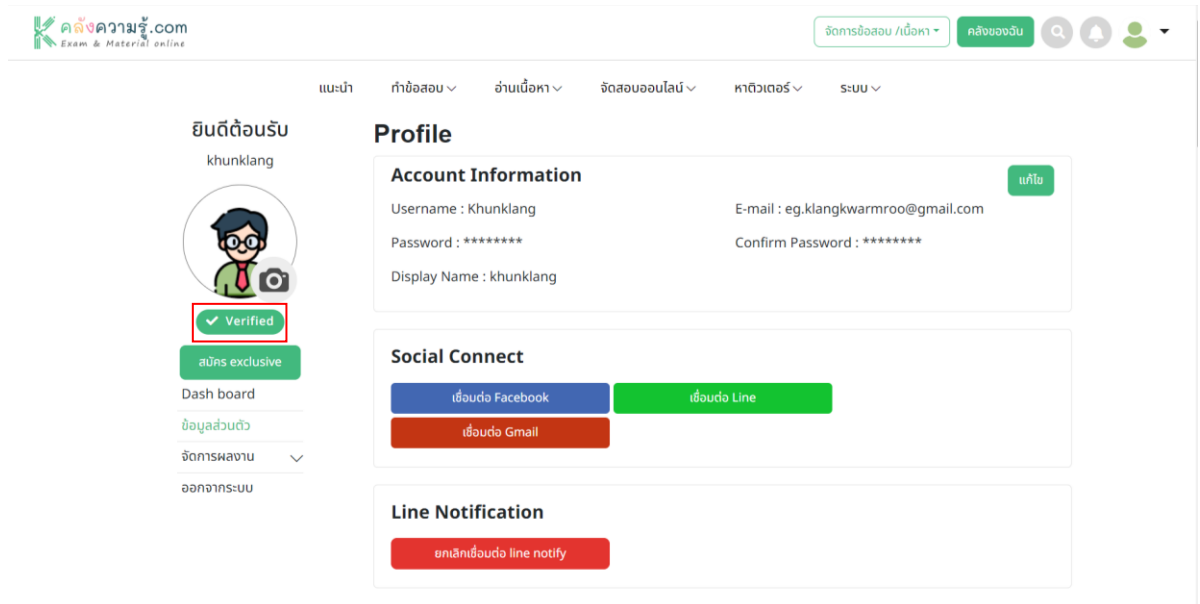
คลังความรู้.com
Exam & Material online

จัดการข้อสอบ /เนื้อหา
คลังของฉัน

แนะนำ ทำข้อสอบ อ่านเนื้อหา จัดสอบออนไลน์ หาติวเตอร์ ระบบ

ยินดีต้อนรับ
khunklang

Verified

สมัคร exclusive
Dash board
ข้อมูลส่วนตัว
จัดการผลงาน
ออกจากระบบ

Profile

Account Information
แก้ไข
Username : Khunklang
E-mail : eg.klangkwarmroo@gmail.com
Password : ********
Confirm Password : ********
Display Name : khunklang

Social Connect
เชื่อมต่อ Facebook
เชื่อมต่อ Line
เชื่อมต่อ Gmail

Line Notification
ยกเลิกเชื่อมต่อ line notify